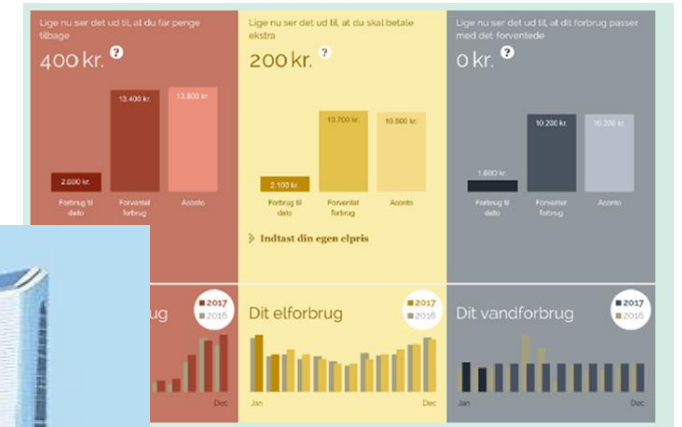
Lige nu ser det ud til, at du får penge tilbage

400 kr. ?

2.600 kr.
13.400 kr.
13.800 kr.

Forbrug til dato
Forventet forbrug
Aconto

Lige nu ser det ud til, at du skal betale ekstra

200 kr. ?

2.100 kr.
10.700 kr.
10.500 kr.

Forbrug til dato
Forventet forbrug
Aconto

Indtast din egen elpris

Lige nu ser det ud til, at dit forbrug passer med det forventede

0 kr. ?

1.600 kr.
10.200 kr.
10.200 kr.

Forbrug til dato
Forventet forbrug
Aconto

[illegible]rug

2017
2016

Dec

Dit elforbrug

2017
2016

Jan
Dec

Dit vandforbrug

2017
2016

Jan
Dec